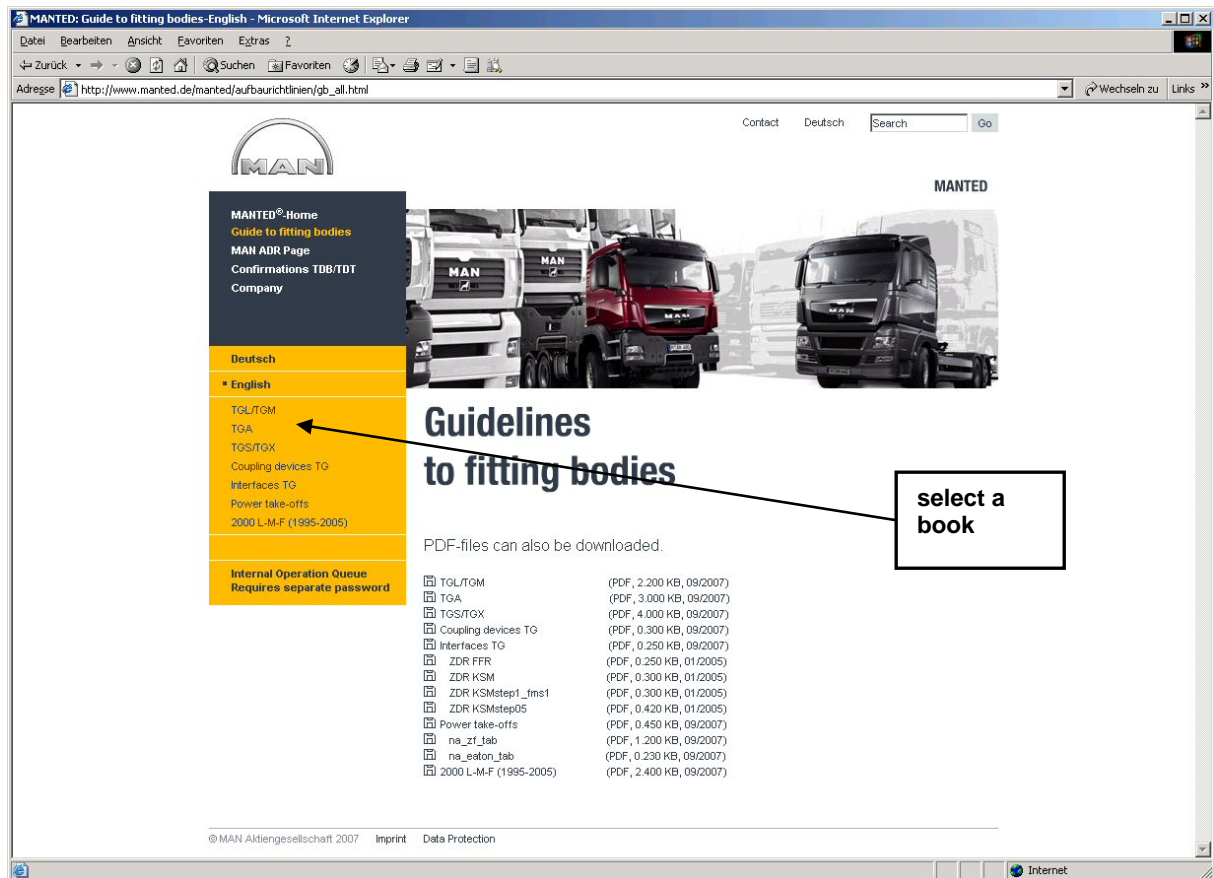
MANTED: Guide to fitting bodies-English - Microsoft Internet Explorer

Datei Bearbeiten Ansicht Favoriten Extras ?

Zurück Suchen Favoriten

Adresse http://www.manted.de/manted/aufbaurichtlinien/gb_all.html

Wechseln zu Links

Contact Deutsch Search Go

MAN

MANTED

MANTED®-Home
Guide to fitting bodies
MAN ADR Page
Confirmations TDB/TDT
Company

Deutsch

English

TGL/TGM
TGA
TGS/TGX
Coupling devices TG
Interfaces TG
Power take-offs
2000 L-M-F (1995-2005)

Internal Operation Queue
Requires separate password

MAN

MAN

MAN

MAN

Guidelines
to fitting bodies

select a book

PDF-files can also be downloaded.

| | |
|---|---|
| TGL/TGM | (PDF, 2.200 KB, 09/2007) |
| TGA | (PDF, 3.000 KB, 09/2007) |
| TGS/TGX | (PDF, 4.000 KB, 09/2007) |
| Coupling devices TG | (PDF, 0.300 KB, 09/2007) |
| Interfaces TG | (PDF, 0.250 KB, 09/2007) |
| ZDR FFR | (PDF, 0.250 KB, 01/2005) |
| ZDR KSM | (PDF, 0.300 KB, 01/2005) |
| ZDR KSMstep1_fms1 | (PDF, 0.300 KB, 01/2005) |
| ZDR KSMstep05 | (PDF, 0.420 KB, 01/2005) |
| Power take-offs | (PDF, 0.450 KB, 09/2007) |
| na_zf_tab | (PDF, 1.200 KB, 09/2007) |
| na_eaton_tab | (PDF, 0.230 KB, 09/2007) |
| 2000 L-M-F (1995-2005) | (PDF, 2.400 KB, 09/2007) |

© MAN Aktiengesellschaft 2007 Imprint Data Protection

Internet